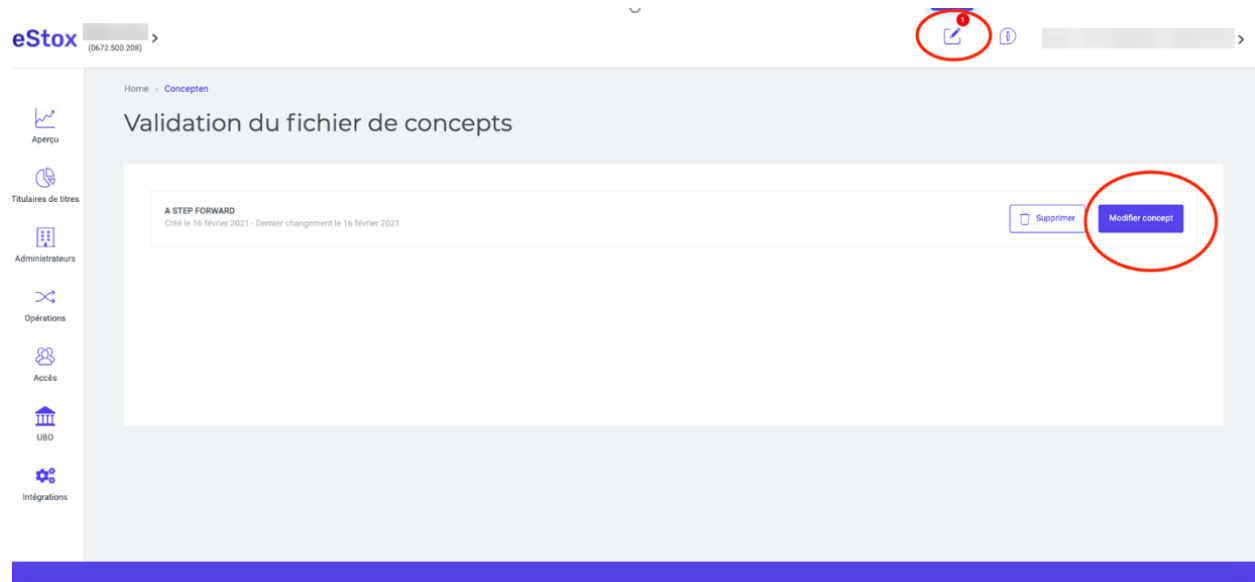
eStox (0672.500.208) >

1

>

Aperçu

Titulaires de titres

Administrateurs

Opérations

Accès

UBO

Intégrations

Home › Concepten

Validation du fichier de concepts

A STEP FORWARD
Créé le 16 février 2021 - Dernier changement le 16 février 2021

Supprimer

Modifier concept